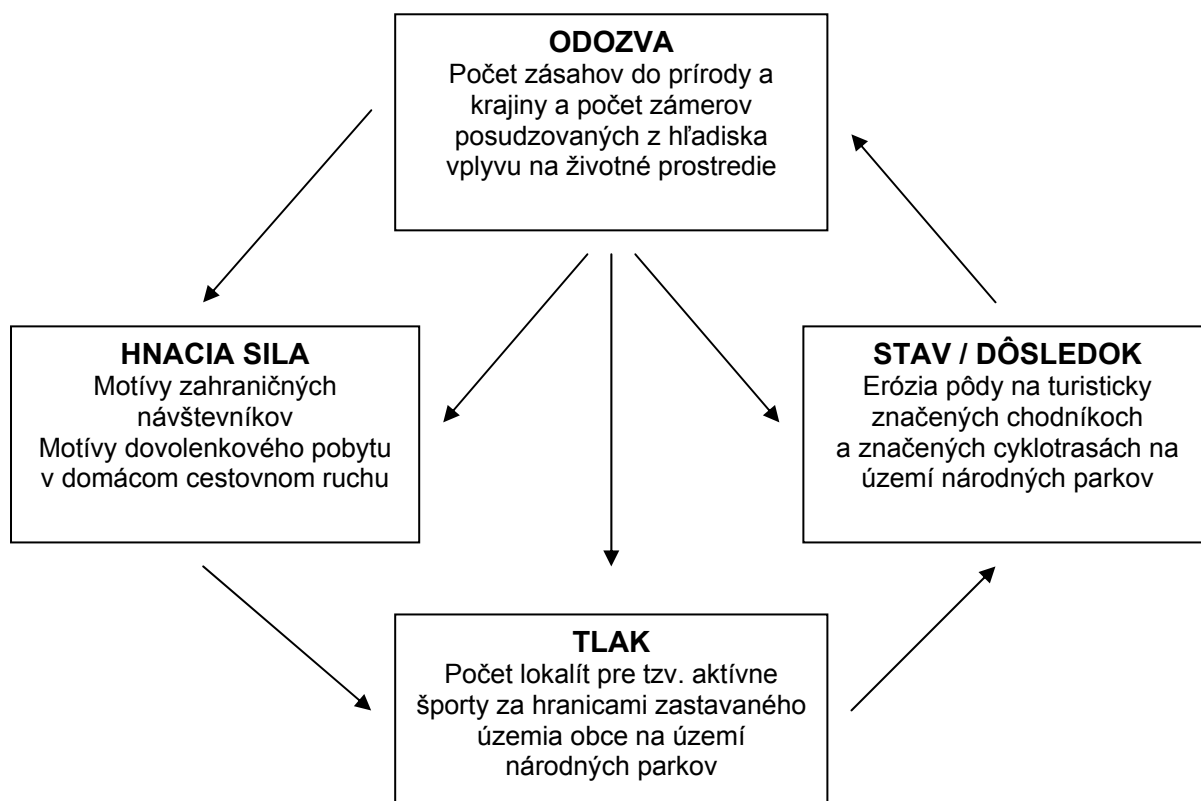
ODOZVA
Počet zásahov do prírody a krajiny a počet zámerov posudzovaných z hľadiska vplyvu na životné prostredie

HNACIA SILA
Motívy zahraničných návštevníkov
Motívy dovolenkového pobytu v domácom cestovnom ruchu

STAV / DÔSLEDOK
Erózia pôdy na turisticky značených chodníkoch a značených cyklotrasách na území národných parkov

TLAK
Počet lokalít pre tzv. aktívne športy za hranicami zastavaného územia obce na území národných parkov